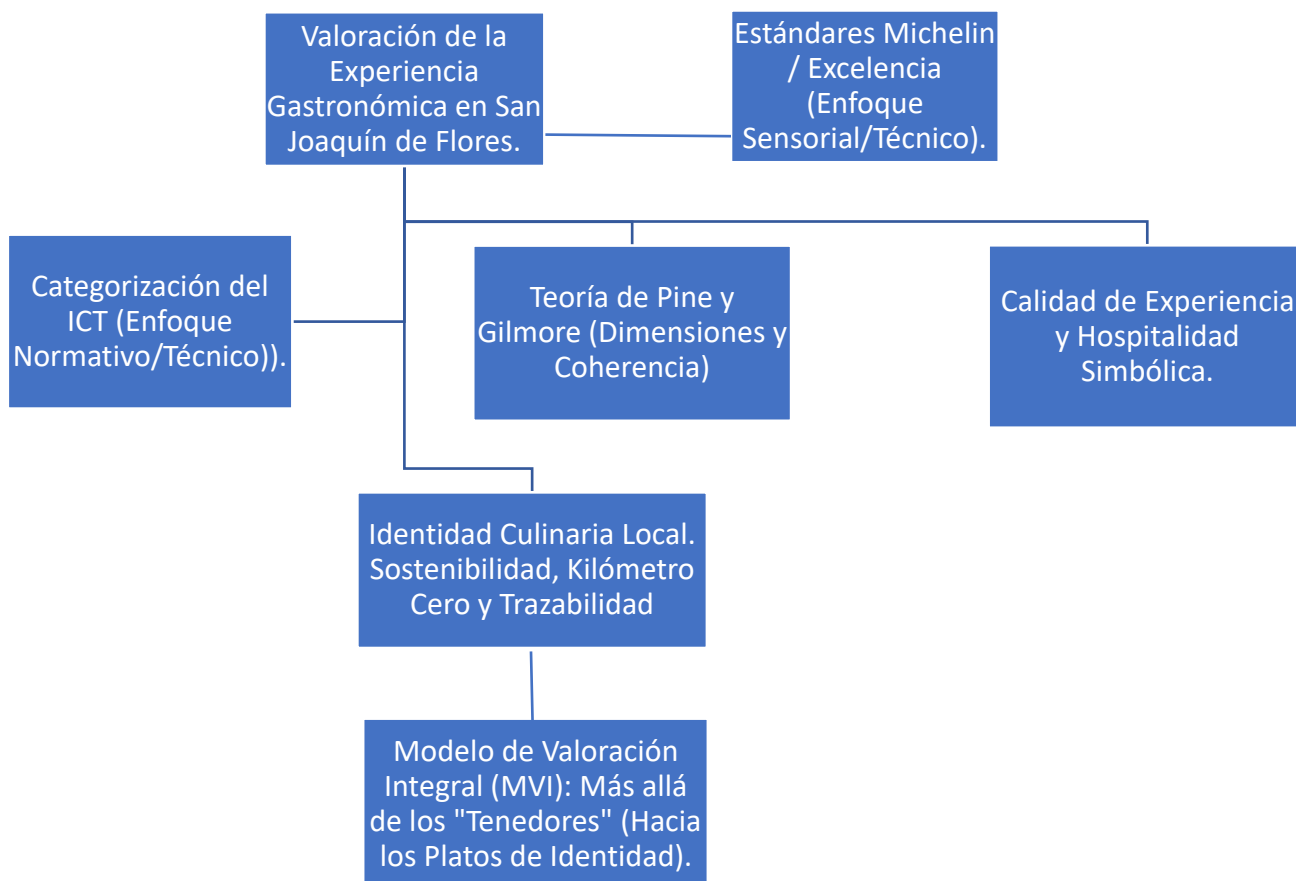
Valoración de la Experiencia Gastronómica en San Joaquín de Flores.

Estándares Michelin / Excelencia (Enfoque Sensorial/Técnico).

Categorización del ICT (Enfoque Normativo/Técnico)).

Teoría de Pine y Gilmore (Dimensiones y Coherencia)

Calidad de Experiencia y Hospitalidad Simbólica.

Identidad Culinaria Local. Sostenibilidad, Kilómetro Cero y Trazabilidad

Modelo de Valoración Integral (MVI): Más allá de los "Tenedores" (Hacia los Platos de Identidad).